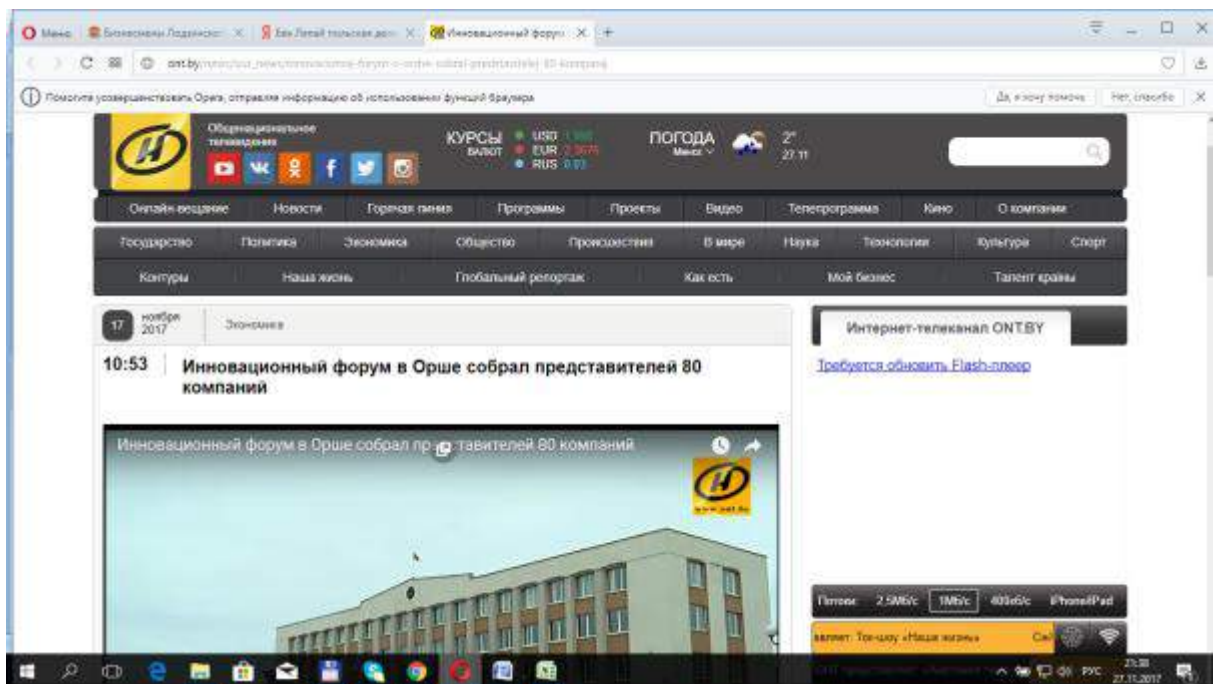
Меню | Бизнесмены Лодзинско | Как Лиепай польская доп | Инновационный форум | +

ont.by/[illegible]

Помогите усовершенствовать Opera, отправляя информацию об использовании функций браузера | Да, я хочу помочь | Нет, спасибо

Общенациональное телевидение

КУРСЫ ВАЛЮТ USD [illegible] EUR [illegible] RUS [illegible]

ПОГОДА Минск 2° 27.11

Онлайн-вещание | Новости | Горячая линия | Программы | Проекты | Видео | Телепрограмма | Кино | О компании

Государство | Политика | Экономика | Общество | Происшествия | В мире | Наука | Технологии | Культура | Спорт

Контуры | Наша жизнь | Глобальный репортаж | Как есть | Мой бизнес | Талант краины

17 ноября 2017 | Экономика

10:53 | Инновационный форум в Орше собрал представителей 80 компаний

Инновационный форум в Орше собрал представителей 80 компаний

Интернет-телеканал ONT.BY

Требуется обновить Flash-плеер

Поток: 2.5Мб/с | 1Мб/с | 400кб/с | iPhone/iPad

вает: Ток-шоу «Наша жизнь»

РУС 21:38 27.11.2017